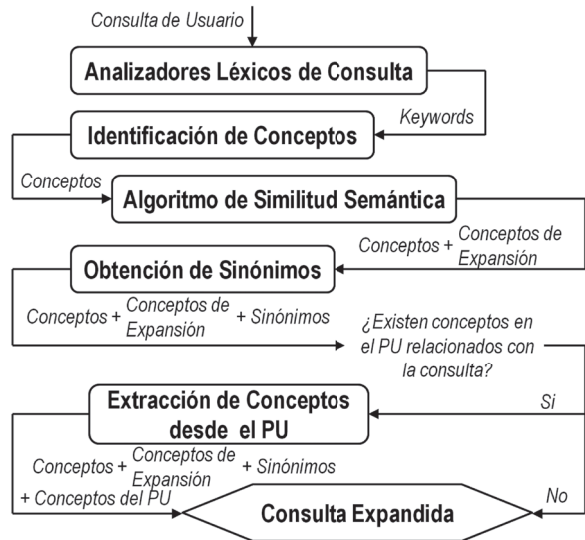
Consulta de Usuario

Analizadores Léxicos de Consulta

Keywords

Identificación de Conceptos

Conceptos

Algoritmo de Similitud Semántica

Conceptos + Conceptos de Expansión

Obtención de Sinónimos

Conceptos + Conceptos de Expansión + Sinónimos

¿Existen conceptos en el PU relacionados con la consulta?

Si

Extracción de Conceptos desde el PU

Conceptos + Conceptos de Expansión + Sinónimos + Conceptos del PU

No

Consulta Expandida